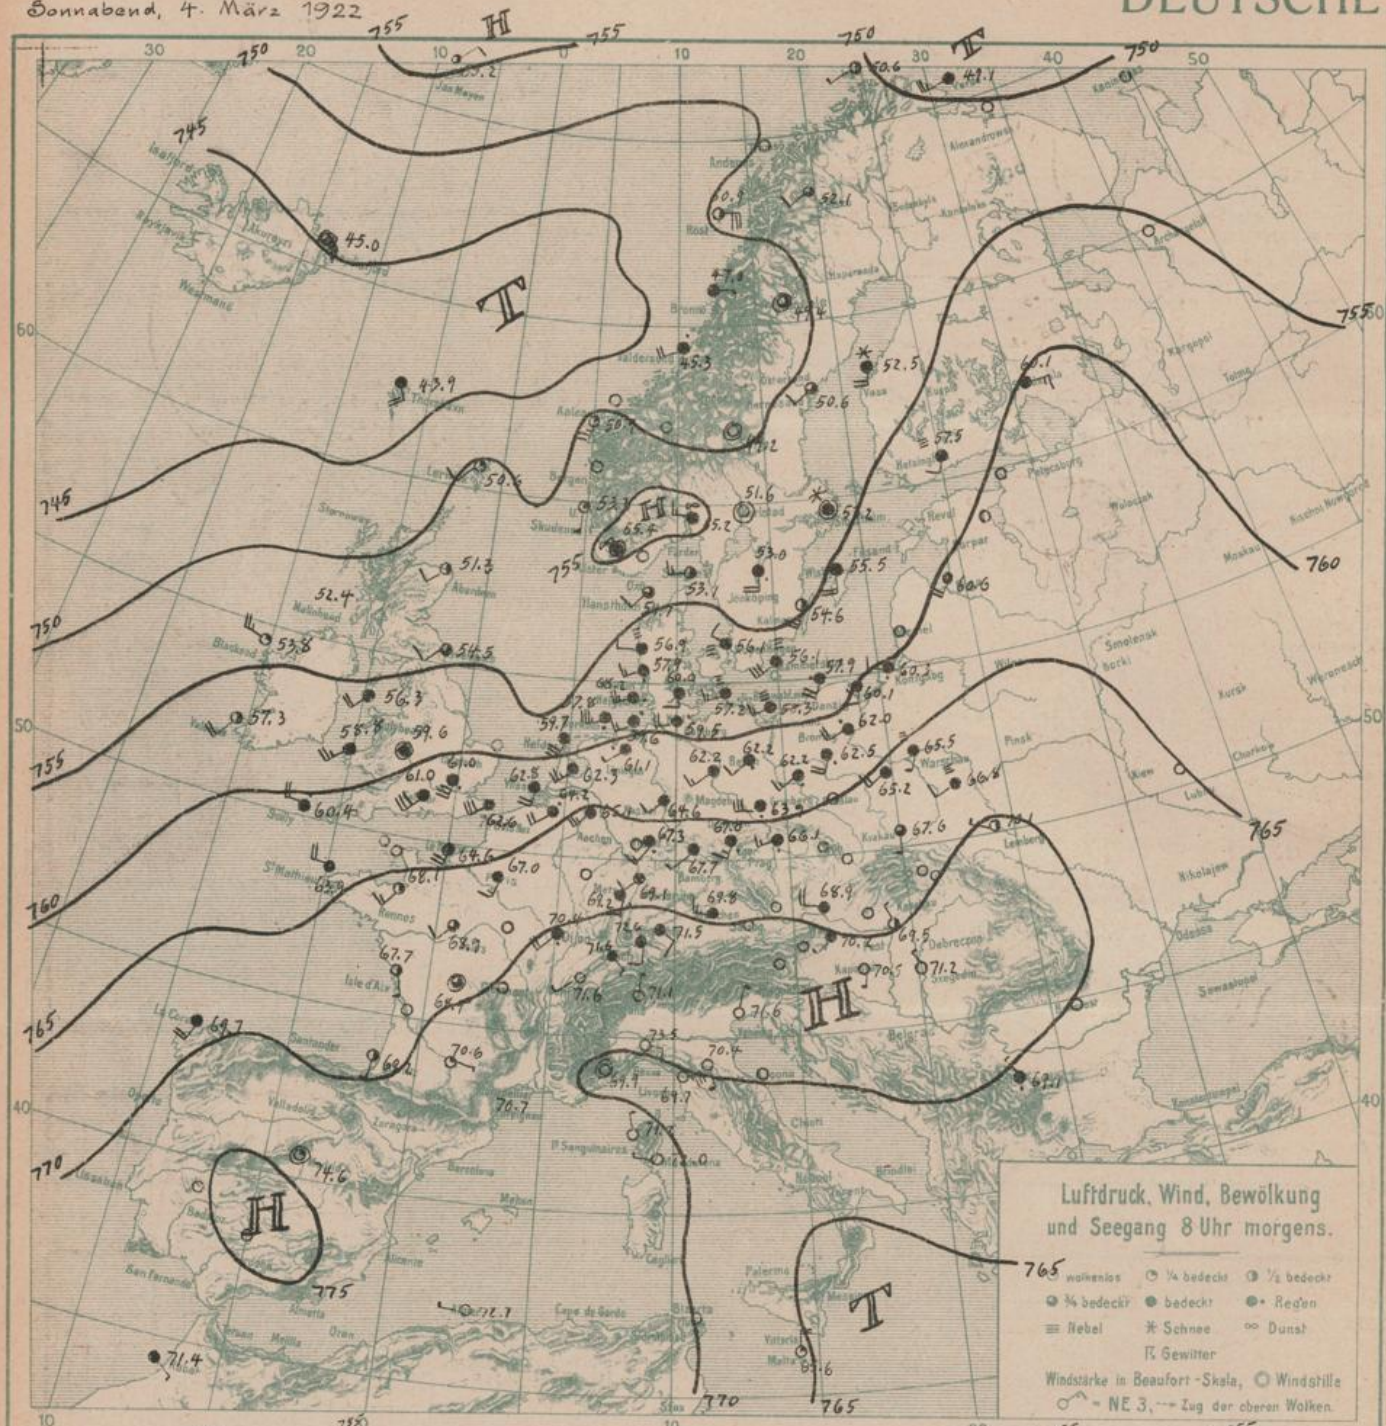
Sonnabend, 4. März 1922

DEUTSCHE

Luftdruck, Wind, Bewölkung und Seegang 8 Uhr morgens.

○ wolkenlos ◔ ¼ bedeckt ◑ ½ bedeckt
◕ ¾ bedeckt ● bedeckt ●• Regen
≡ Nebel ✱ Schnee ∞ Dunst
Ꞅ Gewitter
Windstärke in Beaufort-Skala, ◎ Windstille
= NE 3, --→ Zug der oberen Wolken.

30 20 10 0 10 20 30 40 50
60 50 40
10 10

755 750 745 750 755 760 765 770 775 750 750 755 760 765 765 770 765

H T T T H H H T

65.2 40.6 41.1 45.0 50.9 52.1 47.9 49.4 45.3 43.9 52.5 60.1 50.6 50.9 49.2 57.5 50.6 51.6 52.2 53.1 55.2 65.4 53.0 55.5 51.3 53.1 52.4 54.6 60.6 53.8 54.5 56.9 56.1 56.1 57.9 60.3 57.9 56.3 57.3 57.8 57.3 57.3 60.1 58.8 59.6 59.7 59.5 62.0 59.6 61.0 61.0 62.8 62.3 61.1 62.2 62.2 62.2 62.5 65.5 60.4 62.6 64.6 63 65.2 66.8 67.3 67.0 68.1 67.6 70.1 64.6 67.0 67.7 65.9 68.1 69.1 69.8 68.9 68.7 70.4 72.4 71.5 70.2 69.5 67.7 74.6 71.6 71.1 71.6 70.5 71.2 68.7 68.9 69.7 60.2 70.6 73.5 70.4 69.7 69.7 70.7 71.6 70 74.6 72.7 71.4 65.6

Jan Mayen Isafjördur Akureyri Reykjavik Westmand Thorshavn Andenes Bodö Röst Bronnö Kristiansund Aalesund Bergen Lerwick Stornoway Skudenes Färder Hanstholm Aberdeen Malinhead Blacksod Valentia Scilly St Mathieu Rennes Isle d'Aix La Coruña Santander Valladolid Zaragoza Barcelona Lissabon Badajoz San Fernando Alicante Melilla Oran Palma Mahon Cape de Garde Biserta P. Sanguinaires Cagliari Palermo Vittoria Malta Brindisi Napoli Chieti Rom Ancona Belgrad Debreczen Szegedin Kap Krakau Lemberg Nikolajew Odessa Sewastopol Konstantinopel Warschau Pinsk Kiew Lubny Charkow Kursk Woronesch Smolensk Borki Moskau Wologda Kargopol Totma Archangelsk Petersburg Helsingfors Reval Dorpat Libau Memel Königsberg Danzig Vaasa Haparanda Alexandrowsk Kandalaksha Bodensee Jönköping Wisby Kalmar Helgoland Hamburg Bremen Magdeburg Prag Bamberg Aachen Karlsruhe Dijon Wien Kanin Nos Uleaborg Kopenhagen Stockholm Nischni Nowgorod